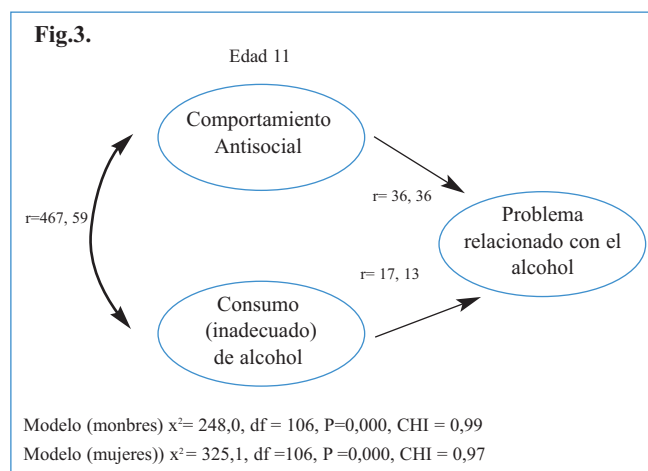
Fig.3.

Edad 11

Comportamiento Antisocial

r=467, 59

r= 36, 36

Problema relacionado con el alcohol

r= 17, 13

Consumo (inadecuado) de alcohol

Modelo (monbres) $x^2$= 248,0, df = 106, P=0,000, CHI = 0,99

Modelo (mujeres)) $x^2$= 325,1, df =106, P =0,000, CHI = 0,97